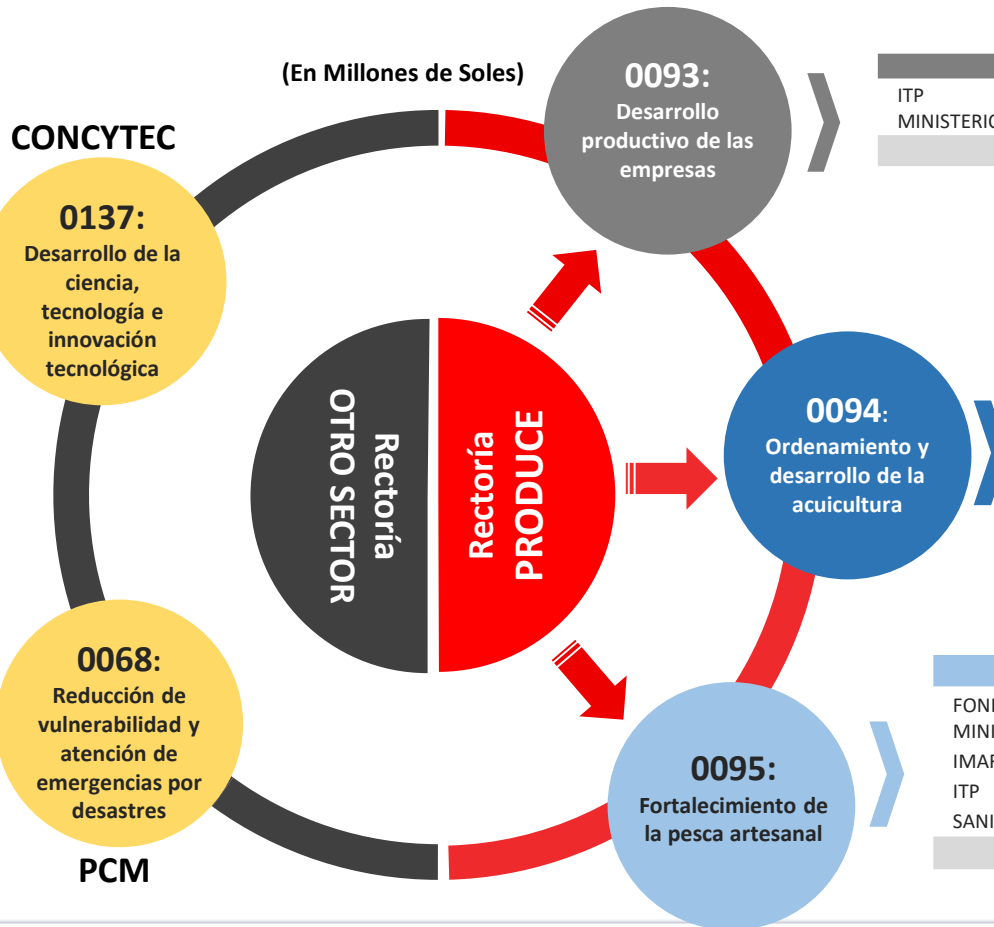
(En Millones de Soles)

CONCYTEC

0137:
Desarrollo de la ciencia, tecnología e innovación tecnológica

0093:
Desarrollo productivo de las empresas

ITP
MINISTERIO

Rectoría
OTRO SECTOR

Rectoría
PRODUCE

0094:
Ordenamiento y desarrollo de la acuicultura

0068:
Reducción de vulnerabilidad y atención de emergencias por desastres

PCM

0095:
Fortalecimiento de la pesca artesanal

FONI
MINI
IMAR
ITP
SANI